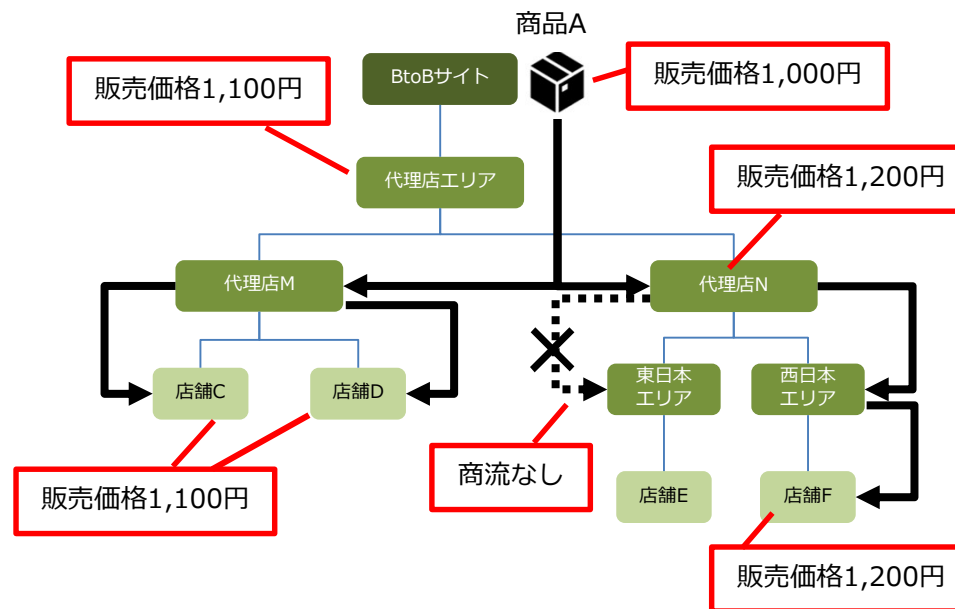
商品A

販売価格1,100円

BtoBサイト

販売価格1,000円

代理店エリア

販売価格1,200円

代理店M

代理店N

店舗C

店舗D

東日本エリア

西日本エリア

販売価格1,100円

商流なし

店舗E

店舗F

販売価格1,200円